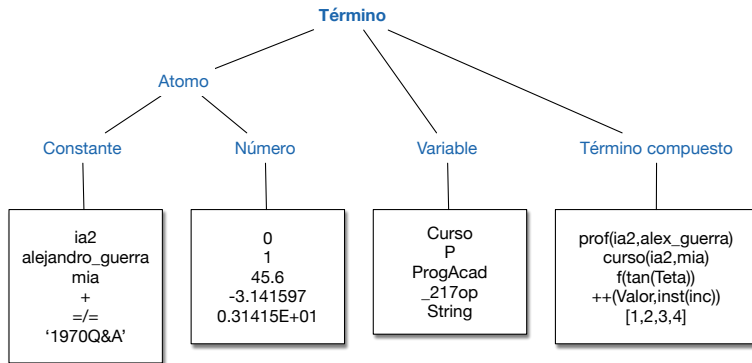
Término

Atomo

Constante

Número

Variable

Término compuesto

ia2
alejandro_guerra
mia
+
=/=
‘1970Q&A’

0
1
45.6
-3.141597
0.31415E+01

Curso
P
ProgAcad
_217op
String

prof(ia2,alex_guerra)
curso(ia2,mia)
f(tan(Teta))
++(Valor,inst(inc))
[1,2,3,4]